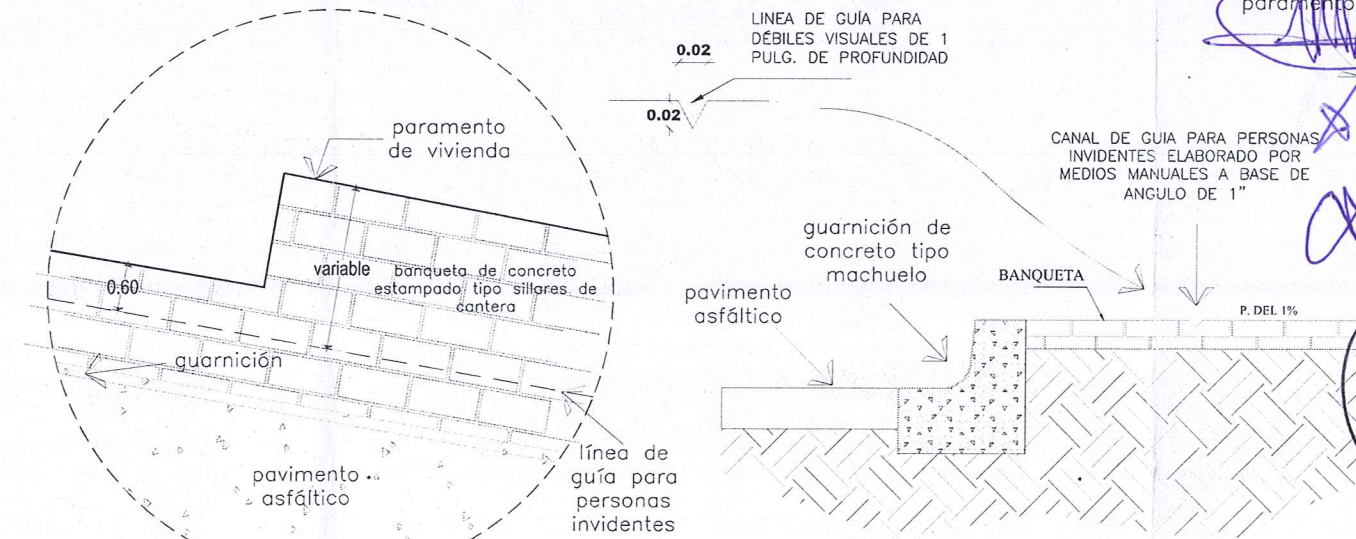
paramento

LINEA DE GUÍA PARA DÉBILES VISUALES DE 1 PULG. DE PROFUNDIDAD

0.02

0.02

paramento de vivienda

CANAL DE GUIA PARA PERSONAS INVIDENTES ELABORADO POR MEDIOS MANUALES A BASE DE ANGULO DE 1"

guarnición de concreto tipo machuelo

variable

banqueta de concreto estampado tipo sillares de cantera

0.60

BANQUETA

pavimento asfáltico

P. DEL 1%

guarnición

línea de guía para personas invidentes

pavimento asfáltico